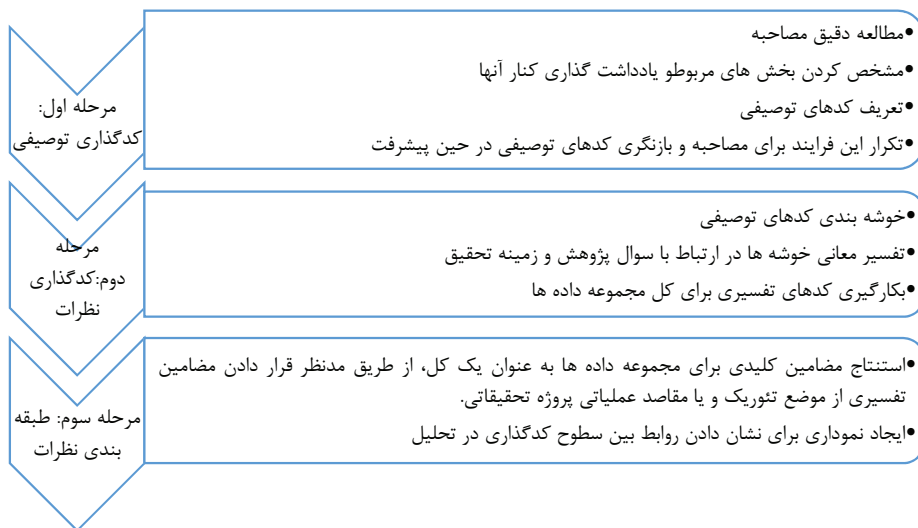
مرحله اول: کدگذاری توصیفی

•مطالعه دقیق مصاحبه
•مشخص کردن بخش های مربوطو یادداشت گذاری کنار آنها
•تعریف کدهای توصیفی
•تکرار این فرایند برای مصاحبه و بازنگری کدهای توصیفی در حین پیشرفت

مرحله دوم:کدگذاری نظرات

•خوشه بندی کدهای توصیفی
•تفسیر معانی خوشه ها در ارتباط با سوال پژوهش و زمینه تحقیق
•بکارگیری کدهای تفسیری برای کل مجموعه داده ها

مرحله سوم: طبقه بندی نظرات

•استنتاج مضامین کلیدی برای مجموعه داده ها به عنوان یک کل، از طریق مدنظر قرار دادن مضامین تفسیری از موضع تئوریک و یا مقاصد عملیاتی پروژه تحقیقاتی.
•ایجاد نموداری برای نشان دادن روابط بین سطوح کدگذاری در تحلیل